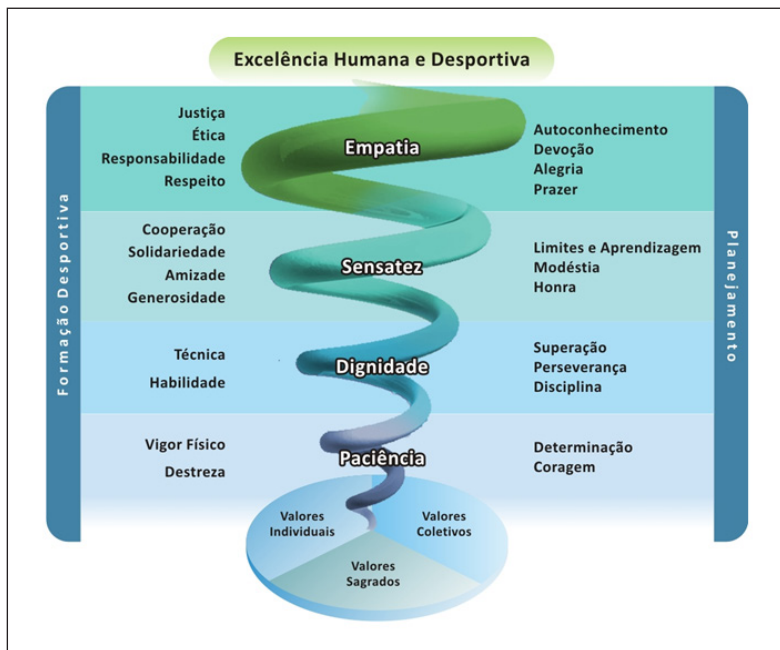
Excelência Humana e Desportiva

Formação Desportiva

Planejamento

Justiça
Ética
Responsabilidade
Respeito

Empatia

Autoconhecimento
Devoção
Alegria
Prazer

Cooperação
Solidariedade
Amizade
Generosidade

Sensatez

Limites e Aprendizagem
Modéstia
Honra

Técnica
Habilidade

Dignidade

Superação
Perseverança
Disciplina

Vigor Físico
Destreza

Paciência

Determinação
Coragem

Valores Individuais

Valores Coletivos

Valores Sagrados